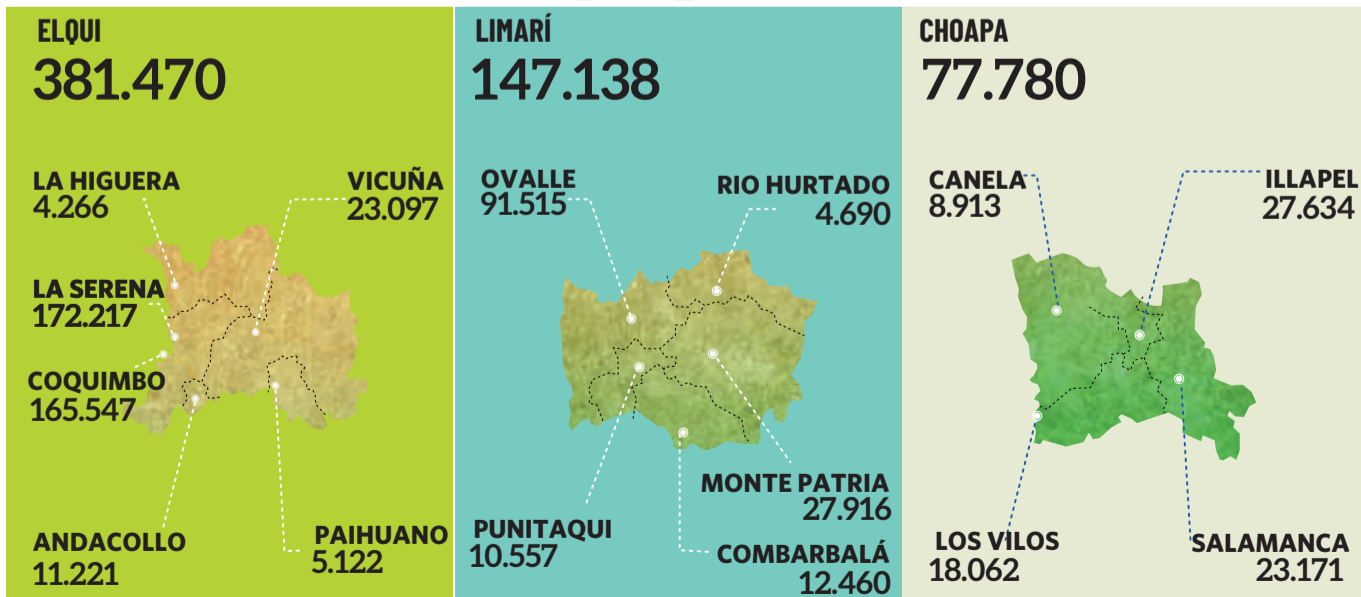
ELQUI
381.470

LA HIGUERA
4.266

VICUÑA
23.097

LA SERENA
172.217

COQUIMBO
165.547

ANDACOLLO
11.221

PAIHUANO
5.122

LIMARÍ
147.138

OVALLE
91.515

RIO HURTADO
4.690

MONTE PATRIA
27.916

PUNITAQUI
10.557

COMBARBALÁ
12.460

CHOAPA
77.780

CANELA
8.913

ILLAPEL
27.634

LOS VILOS
18.062

SALAMANCA
23.171